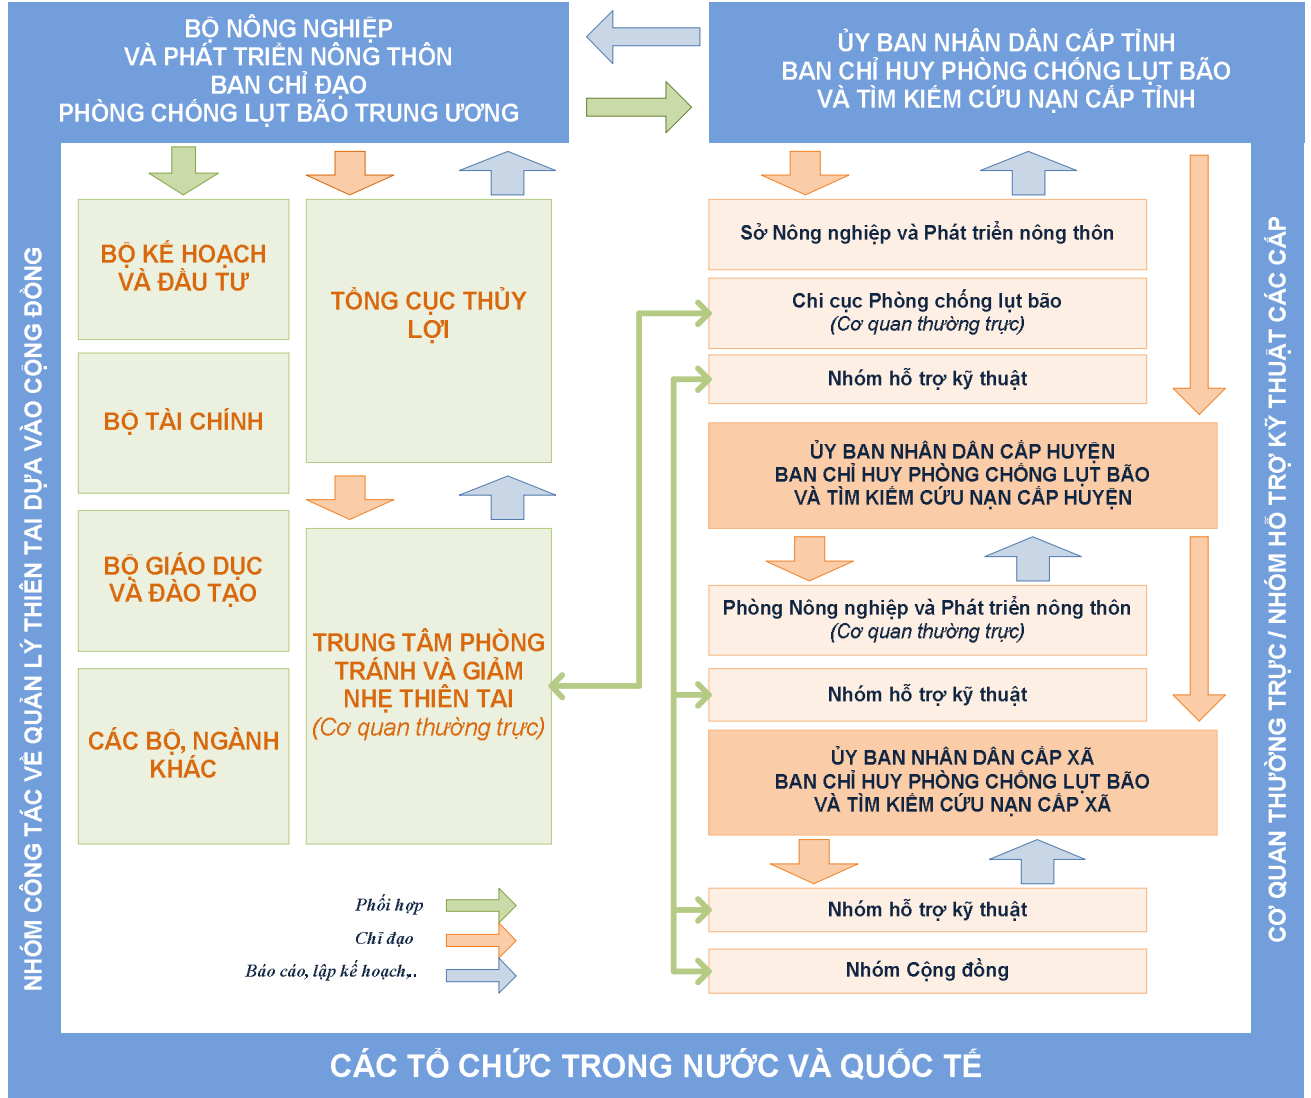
BỘ NÔNG NGHIỆP
VÀ PHÁT TRIỂN NÔNG THÔN
BAN CHỈ ĐẠO
PHÒNG CHỐNG LỤT BÃO TRUNG ƯƠNG

ỦY BAN NHÂN DÂN CẤP TỈNH
BAN CHỈ HUY PHÒNG CHỐNG LỤT BÃO
VÀ TÌM KIẾM CỨU NẠN CẤP TỈNH

NHÓM CÔNG TÁC VỀ QUẢN LÝ THIÊN TAI DỰA VÀO CỘNG ĐỒNG

BỘ KẾ HOẠCH VÀ ĐẦU TƯ

BỘ TÀI CHÍNH

BỘ GIÁO DỤC VÀ ĐÀO TẠO

CÁC BỘ, NGÀNH KHÁC

TỔNG CỤC THỦY LỢI

TRUNG TÂM PHÒNG TRÁNH VÀ GIẢM NHẸ THIÊN TAI
(Cơ quan thường trực)

Phối hợp
Chỉ đạo
Báo cáo, lập kế hoạch,.

Sở Nông nghiệp và Phát triển nông thôn

Chi cục Phòng chống lụt bão
(Cơ quan thường trực)

Nhóm hỗ trợ kỹ thuật

ỦY BAN NHÂN DÂN CẤP HUYỆN
BAN CHỈ HUY PHÒNG CHỐNG LỤT BÃO
VÀ TÌM KIẾM CỨU NẠN CẤP HUYỆN

Phòng Nông nghiệp và Phát triển nông thôn
(Cơ quan thường trực)

Nhóm hỗ trợ kỹ thuật

ỦY BAN NHÂN DÂN CẤP XÃ
BAN CHỈ HUY PHÒNG CHỐNG LỤT BÃO
VÀ TÌM KIẾM CỨU NẠN CẤP XÃ

Nhóm hỗ trợ kỹ thuật

Nhóm Cộng đồng

CƠ QUAN THƯỜNG TRỰC / NHÓM HỖ TRỢ KỸ THUẬT CÁC CẤP

CÁC TỔ CHỨC TRONG NƯỚC VÀ QUỐC TẾ